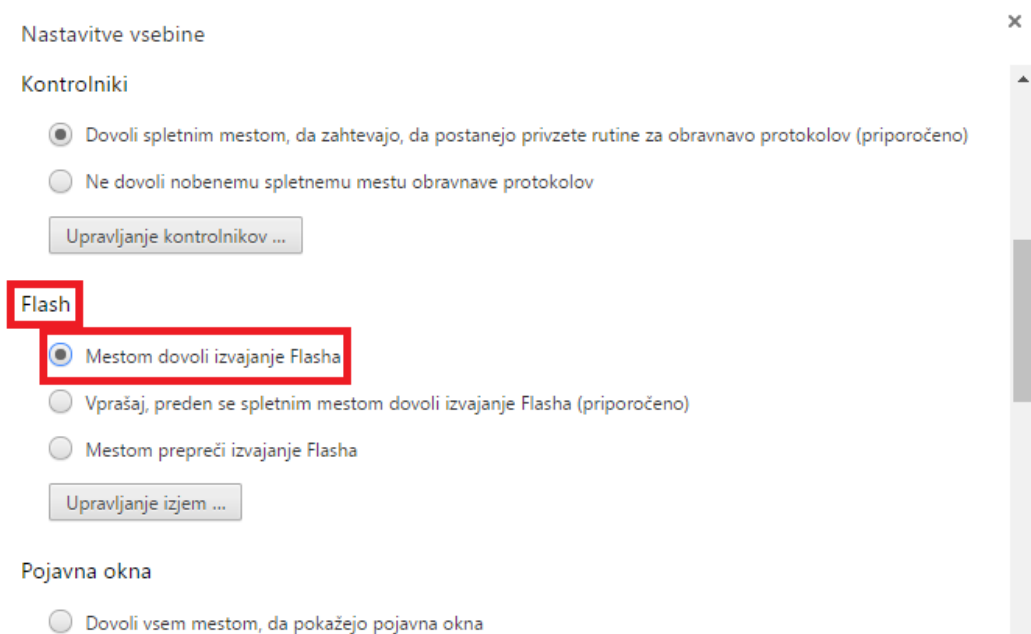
Nastavitve vsebine

×

Kontrolniki

Dovoli spletnim mestom, da zahtevajo, da postanejo privzete rutine za obravnavo protokolov (priporočeno)

Ne dovoli nobenemu spletnemu mestu obravnave protokolov

Upravljanje kontrolnikov ...

Flash

Mestom dovoli izvajanje Flasha

Vprašaj, preden se spletnim mestom dovoli izvajanje Flasha (priporočeno)

Mestom prepreči izvajanje Flasha

Upravljanje izjem ...

Pojavna okna

Dovoli vsem mestom, da pokažejo pojavna okna